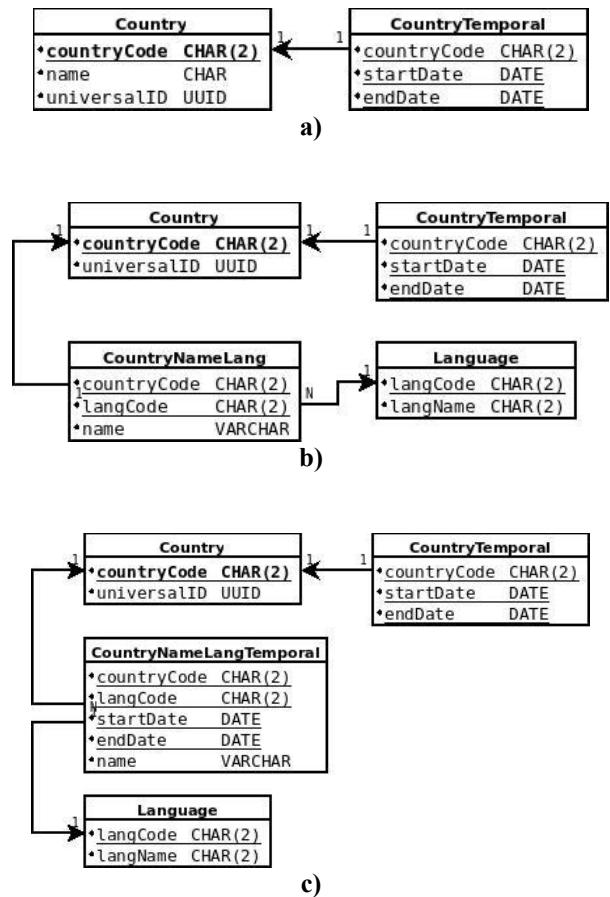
| Country | |
|---|---|
| countryCode | CHAR(2) |
| name | CHAR |
| universalID | UUID |

1 1

| CountryTemporal | |
|---|---|
| countryCode | CHAR(2) |
| startDate | DATE |
| endDate | DATE |

a)

| Country | |
|---|---|
| countryCode | CHAR(2) |
| universalID | UUID |

1 1

| CountryTemporal | |
|---|---|
| countryCode | CHAR(2) |
| startDate | DATE |
| endDate | DATE |

1

| CountryNameLang | |
|---|---|
| countryCode | CHAR(2) |
| langCode | CHAR(2) |
| name | VARCHAR |

N 1

| Language | |
|---|---|
| langCode | CHAR(2) |
| langName | CHAR(2) |

b)

| Country | |
|---|---|
| countryCode | CHAR(2) |
| universalID | UUID |

1 1 1

| CountryTemporal | |
|---|---|
| countryCode | CHAR(2) |
| startDate | DATE |
| endDate | DATE |

| CountryNameLangTemporal | |
|---|---|
| countryCode | CHAR(2) |
| langCode | CHAR(2) |
| startDate | DATE |
| endDate | DATE |
| name | VARCHAR |

N

1

| Language | |
|---|---|
| langCode | CHAR(2) |
| langName | CHAR(2) |

c)